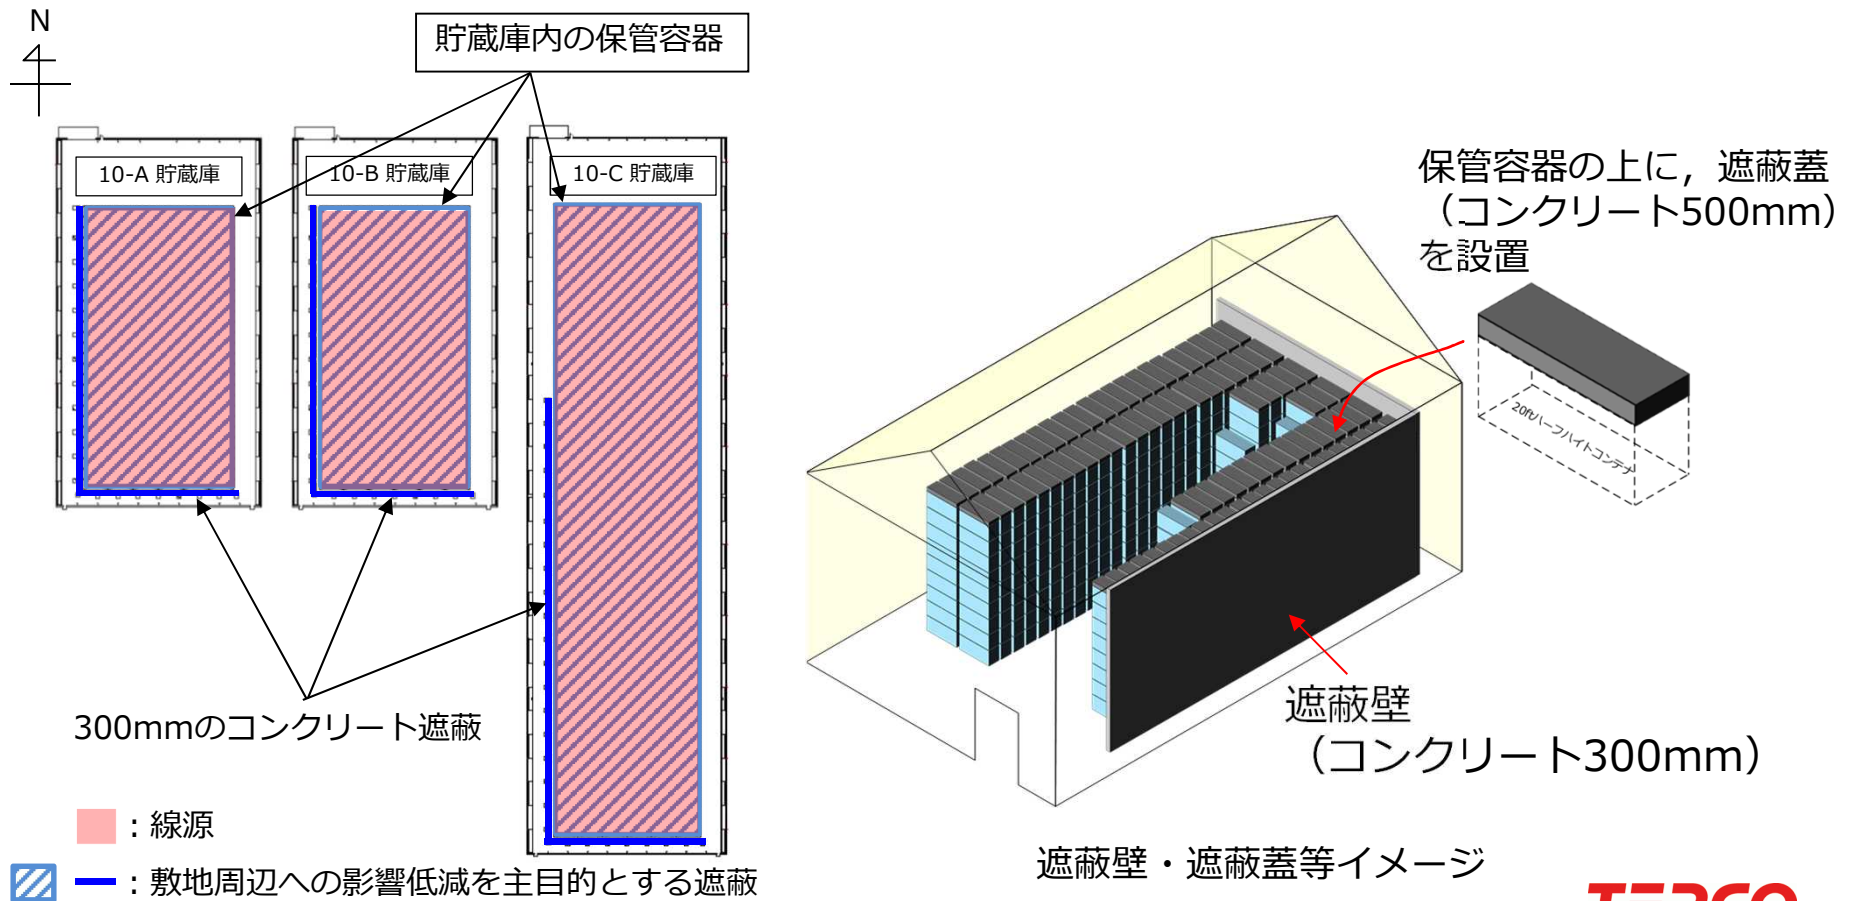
N

貯蔵庫内の保管容器

10-A 貯蔵庫

10-B 貯蔵庫

10-C 貯蔵庫

300mmのコンクリート遮蔽

：線源

：敷地周辺への影響低減を主目的とする遮蔽

保管容器の上に，遮蔽蓋（コンクリート500mm）を設置

20ftハーフハイトコンテナ

遮蔽壁（コンクリート300mm）

遮蔽壁・遮蔽蓋等イメージ

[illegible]